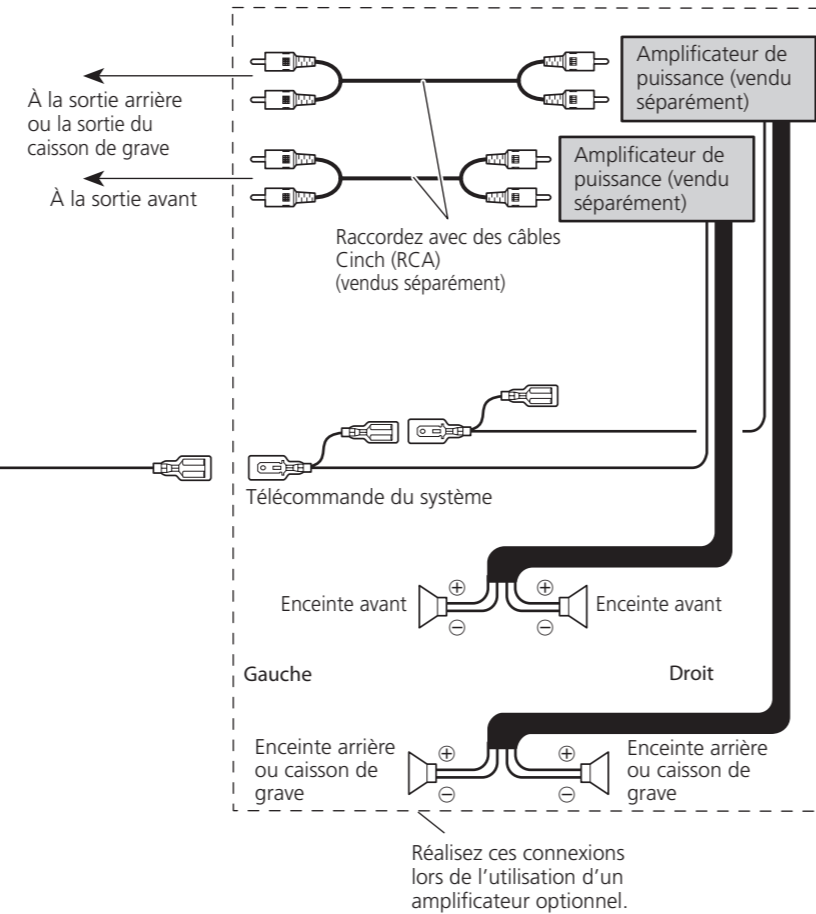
Amplificateur de puissance (vendu séparément)

À la sortie arrière ou la sortie du caisson de grave

Amplificateur de puissance (vendu séparément)

À la sortie avant

Raccordez avec des câbles Cinch (RCA) (vendus séparément)

Télécommande du système

⊕

⊕

Enceinte avant

Enceinte avant

⊖

⊖

Gauche

Droit

Enceinte arrière ou caisson de grave

⊕

⊕

Enceinte arrière ou caisson de grave

⊖

⊖

Réalisez ces connexions lors de l'utilisation d'un amplificateur optionnel.